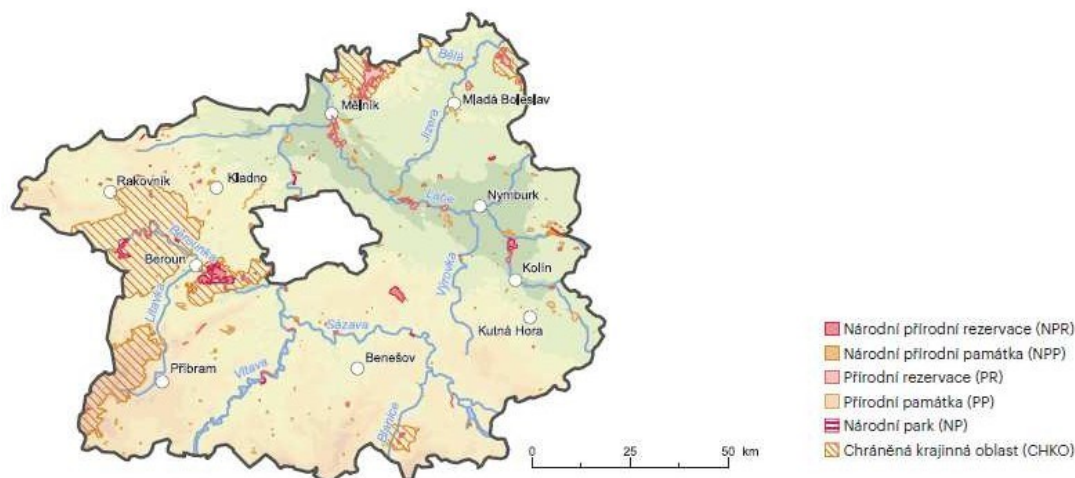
Bělá
Mělník
Mladá Boleslav
Jizera
Rakovník
Kladno
Nymburk
Labe
Berounka
Beroun
Kolín
Výrovka
Litavka
Kutná Hora
Sázava
Příbram
Benešov
Vltava
Blanice
0
25
50 km

Národní přírodní rezervace (NPR)
Národní přírodní památka (NPP)
Přírodní rezervace (PR)
Přírodní památka (PP)
Národní park (NP)
Chráněná krajinná oblast (CHKO)